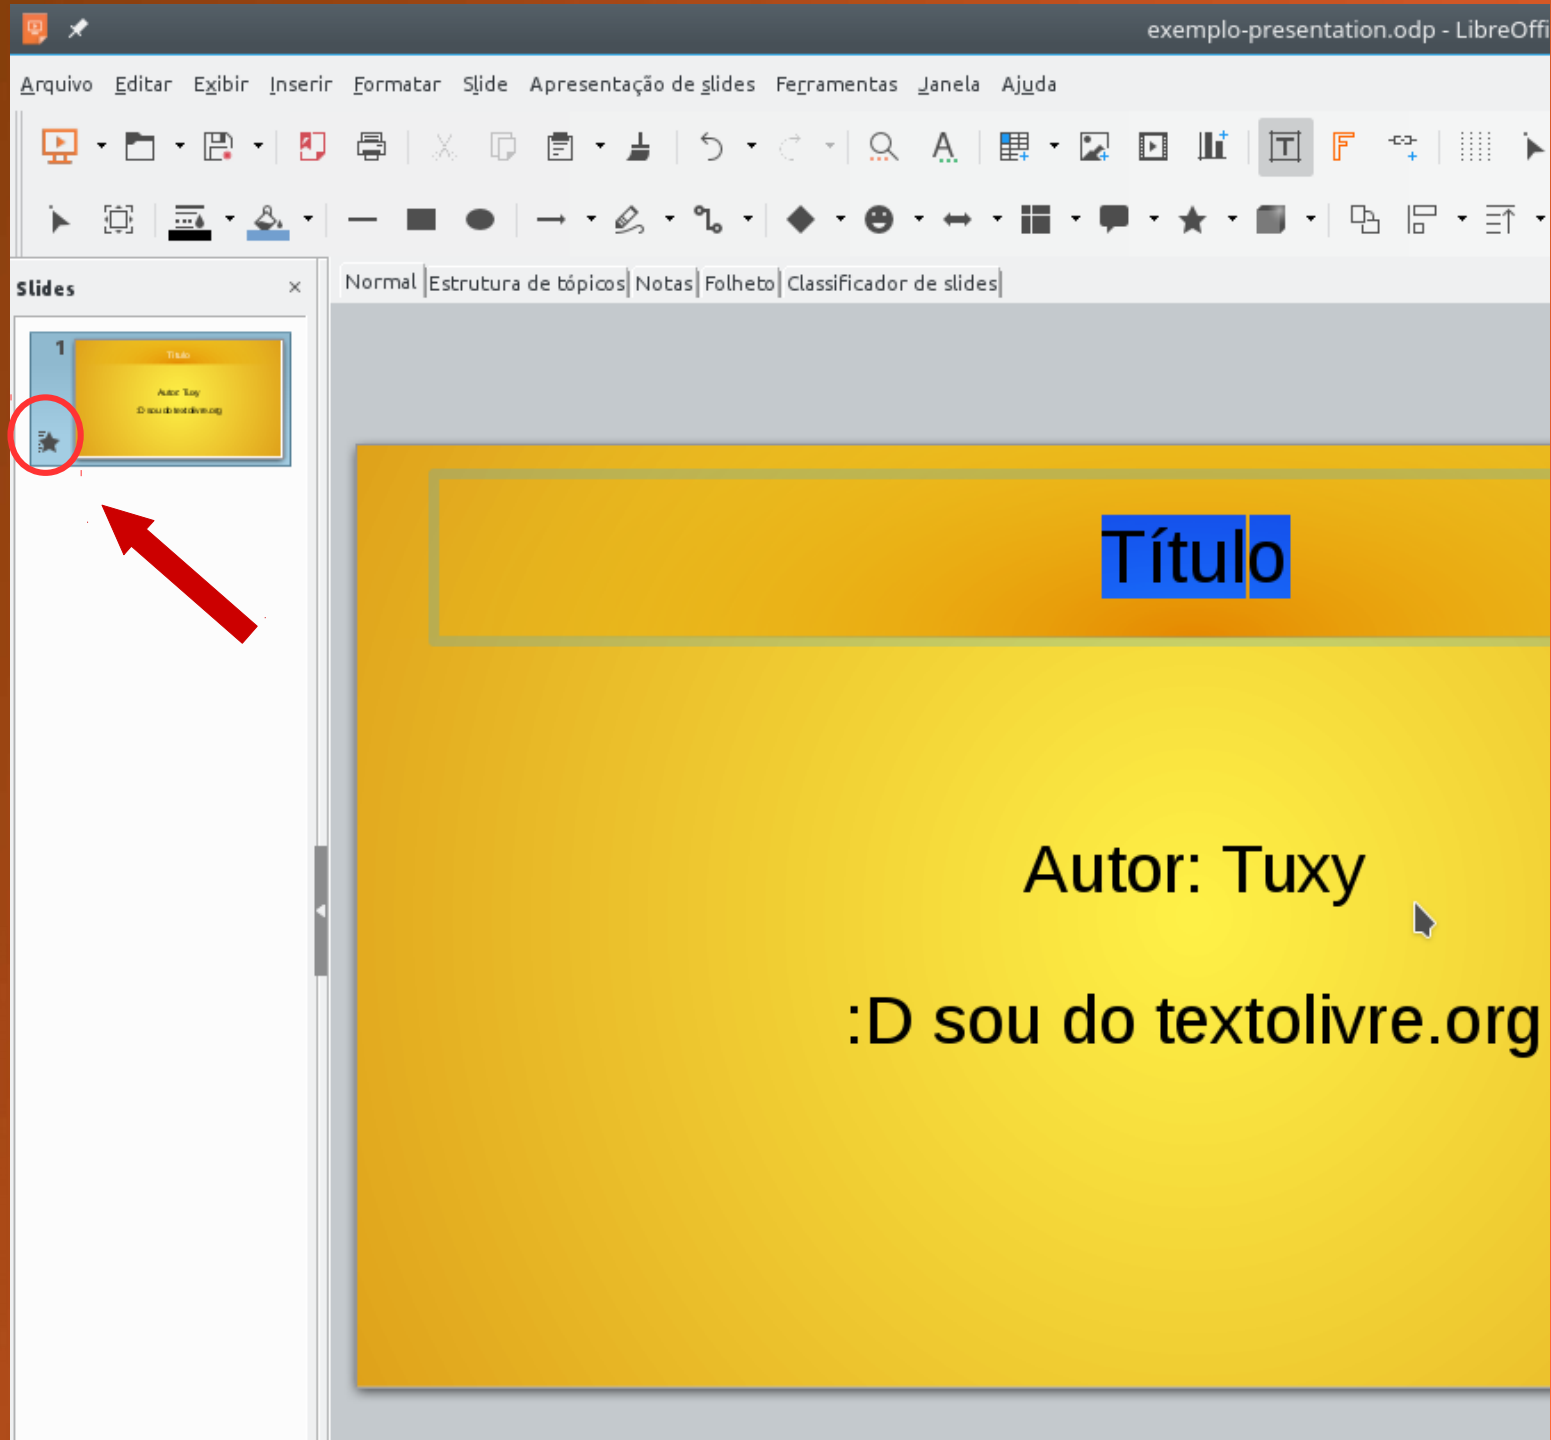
exemplo-presentation.odp - LibreOffi

Arquivo Editar Exibir Inserir Formatar Slide Apresentação de slides Ferramentas Janela Ajuda

Slides ×

Normal Estrutura de tópicos Notas Folheto Classificador de slides

1

Título

Autor: Tuxy

:D sou do textolivre.org

Título

Autor: Tuxy

:D sou do textolivre.org